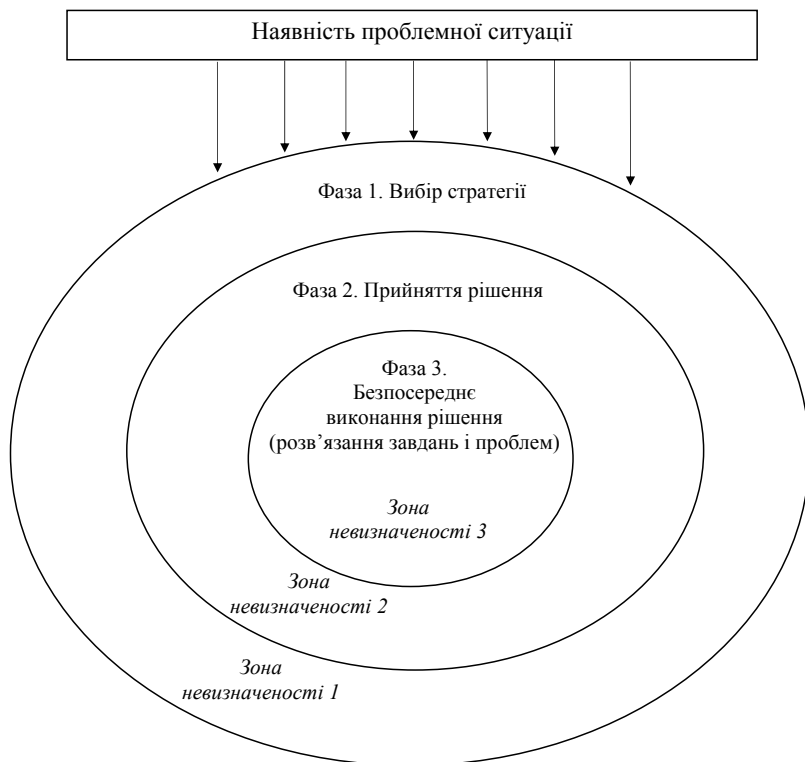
Наявність проблемної ситуації

Фаза 1. Вибір стратегії

Фаза 2. Прийняття рішення

Фаза 3. Безпосереднє виконання рішення (розв’язання завдань і проблем)

Зона невизначеності 3

Зона невизначеності 2

Зона невизначеності 1